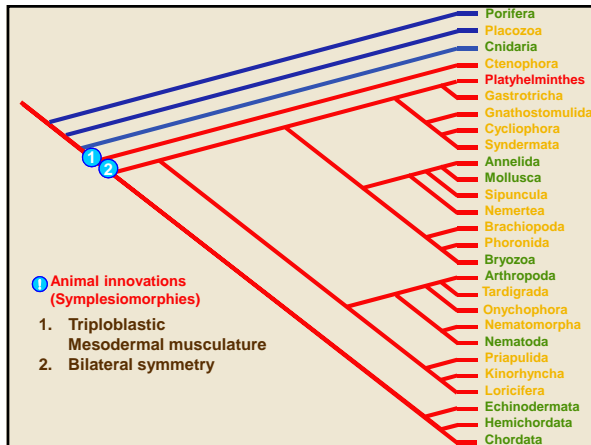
Porifera
Placozoa
Cnidaria
Ctenophora
Platyhelminthes
Gastrotricha
Gnathostomulida
Cycliophora
Syndermata
Annelida
Mollusca
Sipuncula
Nemertea
Brachiopoda
Phoronida
Bryozoa
Arthropoda
Tardigrada
Onychophora
Nematomorpha
Nematoda
Priapulida
Kinorhyncha
Loricifera
Echinodermata
Hemichordata
Chordata

1
2

! Animal innovations (Symplesiomorphies)

1. Triploblastic
Mesodermal musculature
2. Bilateral symmetry